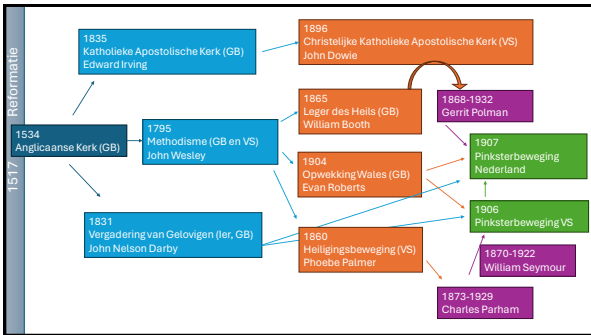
1517 Reformatie

1534
Anglicaanse Kerk (GB)

1835
Katholieke Apostolische Kerk (GB)
Edward Irving

1795
Methodisme (GB en VS)
John Wesley

1831
Vergadering van Gelovigen (Ier, GB)
John Nelson Darby

1896
Christelijke Katholieke Apostolische Kerk (VS)
John Dowie

1865
Leger des Heils (GB)
William Booth

1904
Opwekking Wales (GB)
Evan Roberts

1860
Heiligingsbeweging (VS)
Phoebe Palmer

1868-1932
Gerrit Polman

1907
Pinksterbeweging Nederland

1906
Pinksterbeweging VS

1870-1922
William Seymour

1873-1929
Charles Parham